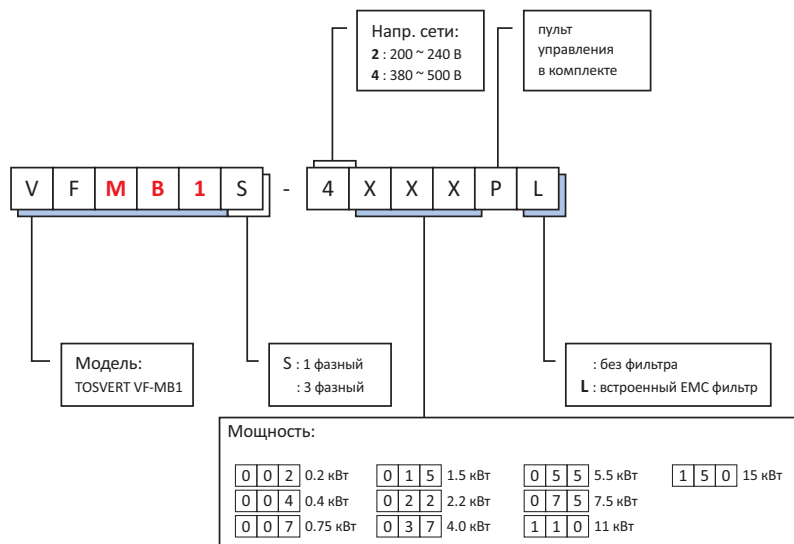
Напр. сети:
**2** : 200 ~ 240 В
**4** : 380 ~ 500 В

пульт управления в комплекте

V F M B 1 S - 4 X X X P L

Модель:
TOSVERT VF-MB1

S : 1 фазный
: 3 фазный

: без фильтра
**L** : встроенный EMC фильтр

Мощность:

0 0 2 0.2 кВт
0 0 4 0.4 кВт
0 0 7 0.75 кВт
0 1 5 1.5 кВт
0 2 2 2.2 кВт
0 3 7 4.0 кВт
0 5 5 5.5 кВт
0 7 5 7.5 кВт
1 1 0 11 кВт
1 5 0 15 кВт